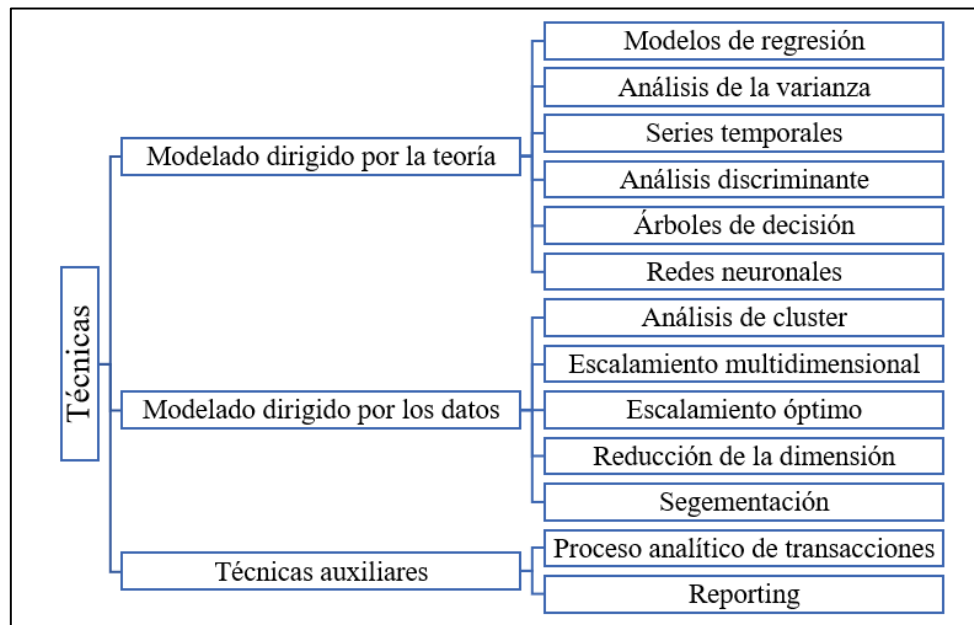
Técnicas

Modelado dirigido por la teoría

Modelos de regresión
Análisis de la varianza
Series temporales
Análisis discriminante
Árboles de decisión
Redes neuronales

Modelado dirigido por los datos

Análisis de cluster
Escalamiento multidimensional
Escalamiento óptimo
Reducción de la dimensión
Segementación

Técnicas auxiliares

Proceso analítico de transacciones
Reporting